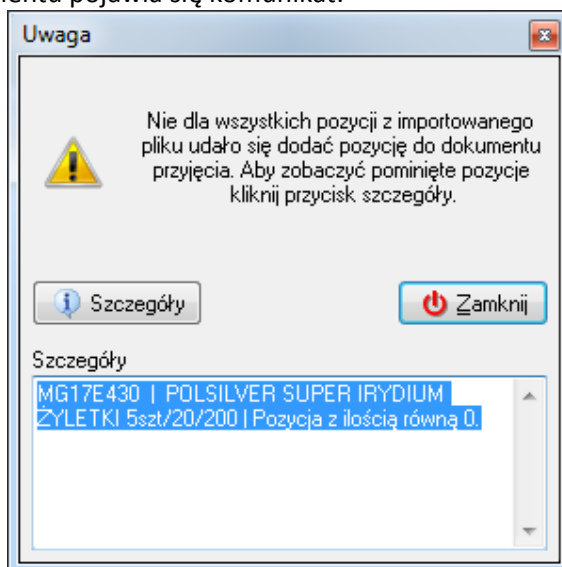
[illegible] pojawia się komunikat:

Uwaga

Nie dla wszystkich pozycji z importowanego pliku udało się dodać pozycję do dokumentu przyjęcia. Aby zobaczyć pominięte pozycje kliknij przycisk szczegóły.

Szczegóły

Zamknij

Szczegóły

MG17E430 | POLSILVER SUPER IRYDIUM ŻYLETKI 5szt/20/200 | Pozycja z ilością równą 0.